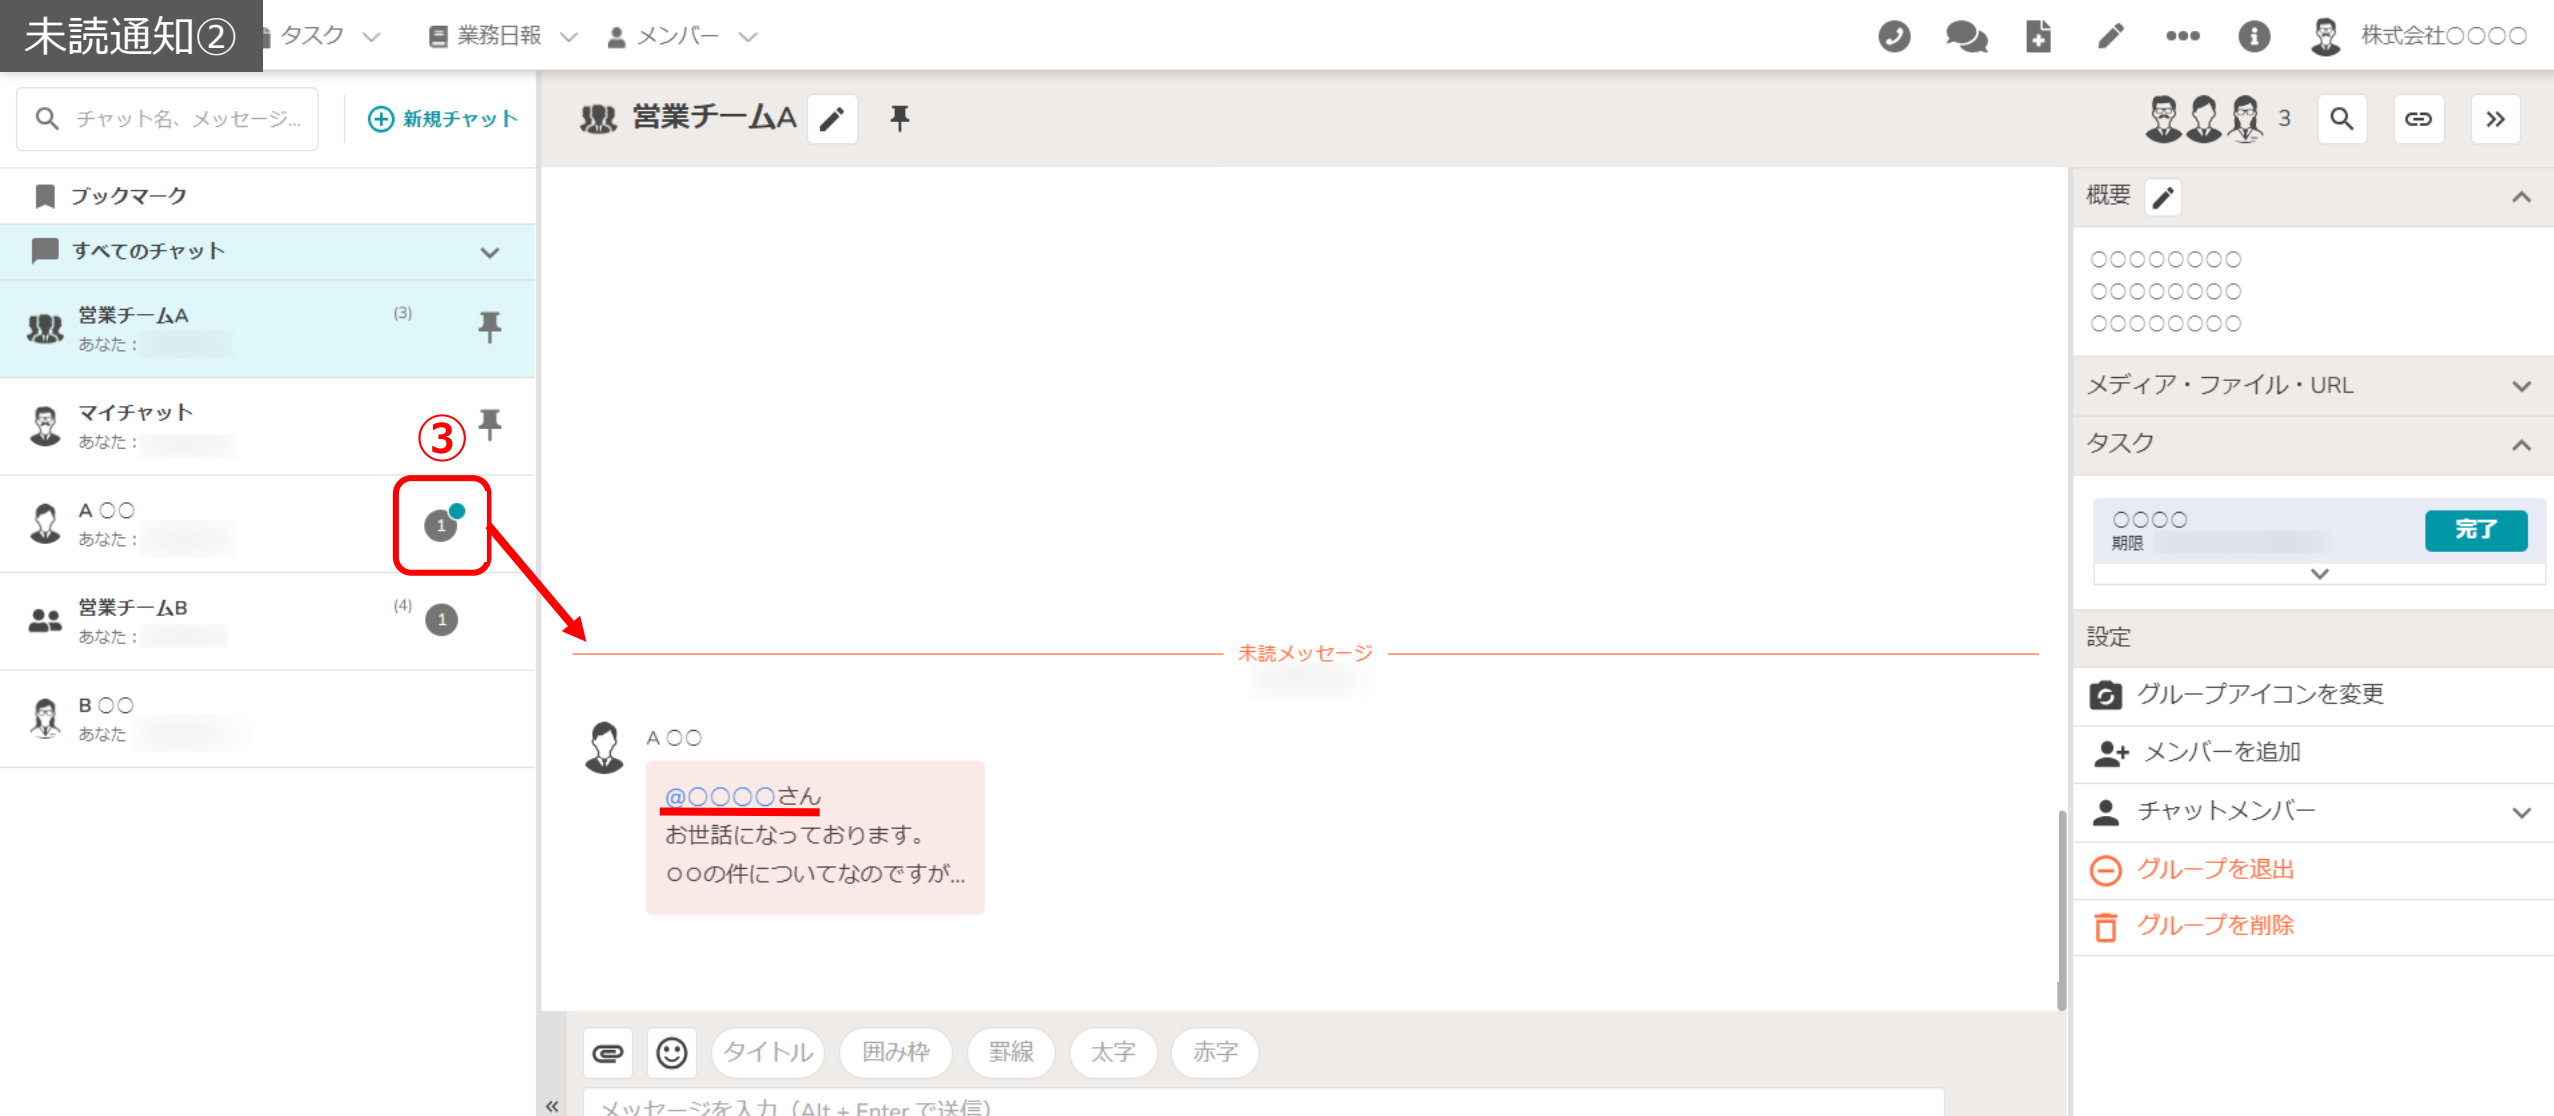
未読通知②

タスク 業務日報 メンバー 株式会社○○○○

チャット名、メッセージ... 新規チャット

ブックマーク

すべてのチャット

営業チームA (3)
あなた：

マイチャット
あなた：

③

A ○○
あなた：
1

営業チームB (4)
あなた：
1

B ○○
あなた

営業チームA

3

未読メッセージ

A ○○

@○○○○さん
お世話になっております。
○○の件についてなのですが...

タイトル 囲み枠 罫線 太字 赤字

メッセージを入力（Alt + Enter で送信）

概要

○○○○○○○○
○○○○○○○○
○○○○○○○○

メディア・ファイル・URL

タスク

○○○○
期限
完了

設定

グループアイコンを変更

メンバーを追加

チャットメンバー

グループを退出

グループを削除